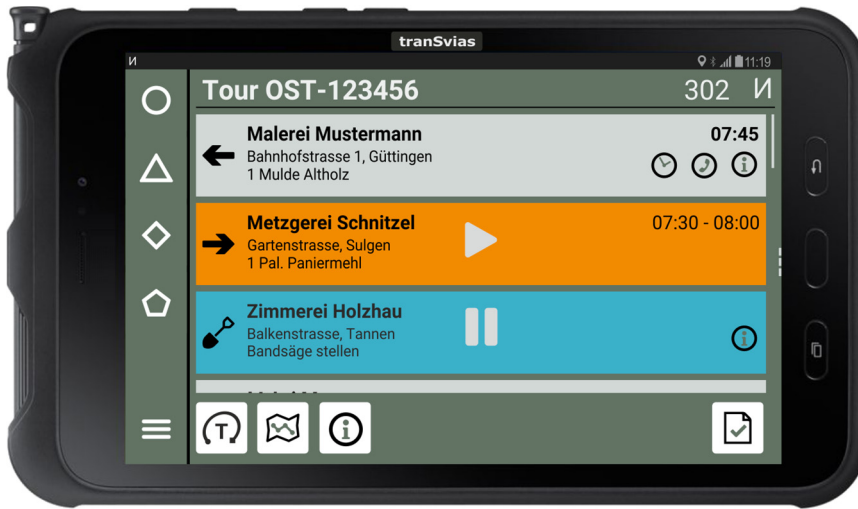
tranSvias

И

11:19

Tour OST-123456

302 И

Malerei Mustermann
Bahnhofstrasse 1, Güttingen
1 Mulde Altholz

07:45

Metzgerei Schnitzel
Gartenstrasse, Sulgen
1 Pal. Paniermehl

07:30 - 08:00

Zimmerei Holzhau
Balkenstrasse, Tannen
Bandsäge stellen

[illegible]

T